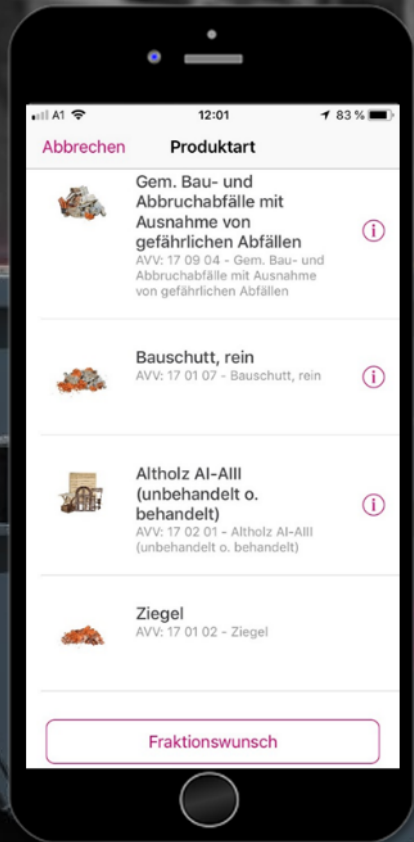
A1 12:01 83 %

Abbrechen Produktart

Gem. Bau- und Abbruchabfälle mit Ausnahme von gefährlichen Abfällen
AVV: 17 09 04 - Gem. Bau- und Abbruchabfälle mit Ausnahme von gefährlichen Abfällen

Bauschutt, rein
AVV: 17 01 07 - Bauschutt, rein

Altholz AI-AIII (unbehandelt o. behandelt)
AVV: 17 02 01 - Altholz AI-AIII (unbehandelt o. behandelt)

Ziegel
AVV: 17 01 02 - Ziegel

Fraktionswunsch